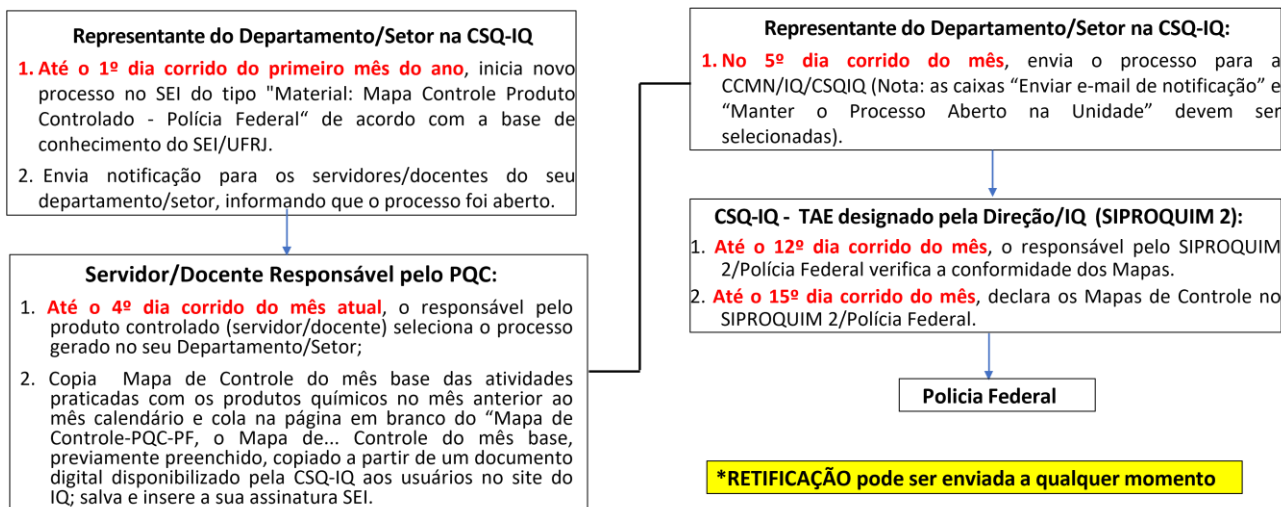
Representante do Departamento/Setor na CSQ-IQ

1. Até o 1º dia corrido do primeiro mês do ano, inicia novo processo no SEI do tipo "Material: Mapa Controle Produto Controlado - Polícia Federal" de acordo com a base de conhecimento do SEI/UFRJ.

2. Envia notificação para os servidores/docentes do seu departamento/setor, informando que o processo foi aberto.

Servidor/Docente Responsável pelo PQC:

1. Até o 4º dia corrido do mês atual, o responsável pelo produto controlado (servidor/docente) seleciona o processo gerado no seu Departamento/Setor;

2. Copia Mapa de Controle do mês base das atividades praticadas com os produtos químicos no mês anterior ao mês calendário e cola na página em branco do "Mapa de Controle-PQC-PF, o Mapa de... Controle do mês base, previamente preenchido, copiado a partir de um documento digital disponibilizado pela CSQ-IQ aos usuários no site do IQ; salva e insere a sua assinatura SEI.

Representante do Departamento/Setor na CSQ-IQ:

1. No 5º dia corrido do mês, envia o processo para a CCMN/IQ/CSQIQ (Nota: as caixas "Enviar e-mail de notificação" e "Manter o Processo Aberto na Unidade" devem ser selecionadas).

CSQ-IQ - TAE designado pela Direção/IQ (SIPROQUIM 2):

1. Até o 12º dia corrido do mês, o responsável pelo SIPROQUIM 2/Polícia Federal verifica a conformidade dos Mapas.

2. Até o 15º dia corrido do mês, declara os Mapas de Controle no SIPROQUIM 2/Polícia Federal.

Policia Federal

*RETIFICAÇÃO pode ser enviada a qualquer momento